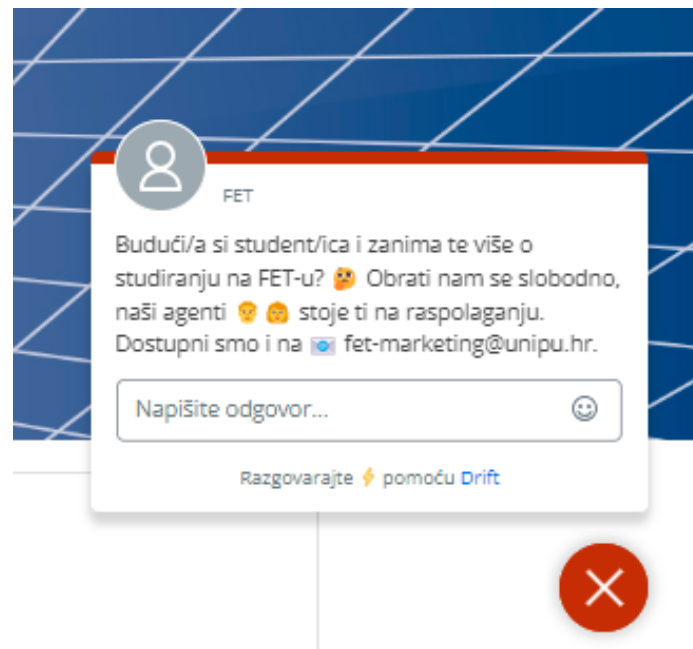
FET

Budući/a si student/ica i zanima te više o studiranju na FET-u? 🤔 Obrati nam se slobodno, naši agenti 👨 👩 stoje ti na raspolaganju. Dostupni smo i na 📧 fet-marketing@unipu.hr.

Napišite odgovor...

Razgovarajte ⚡ pomoću Drift